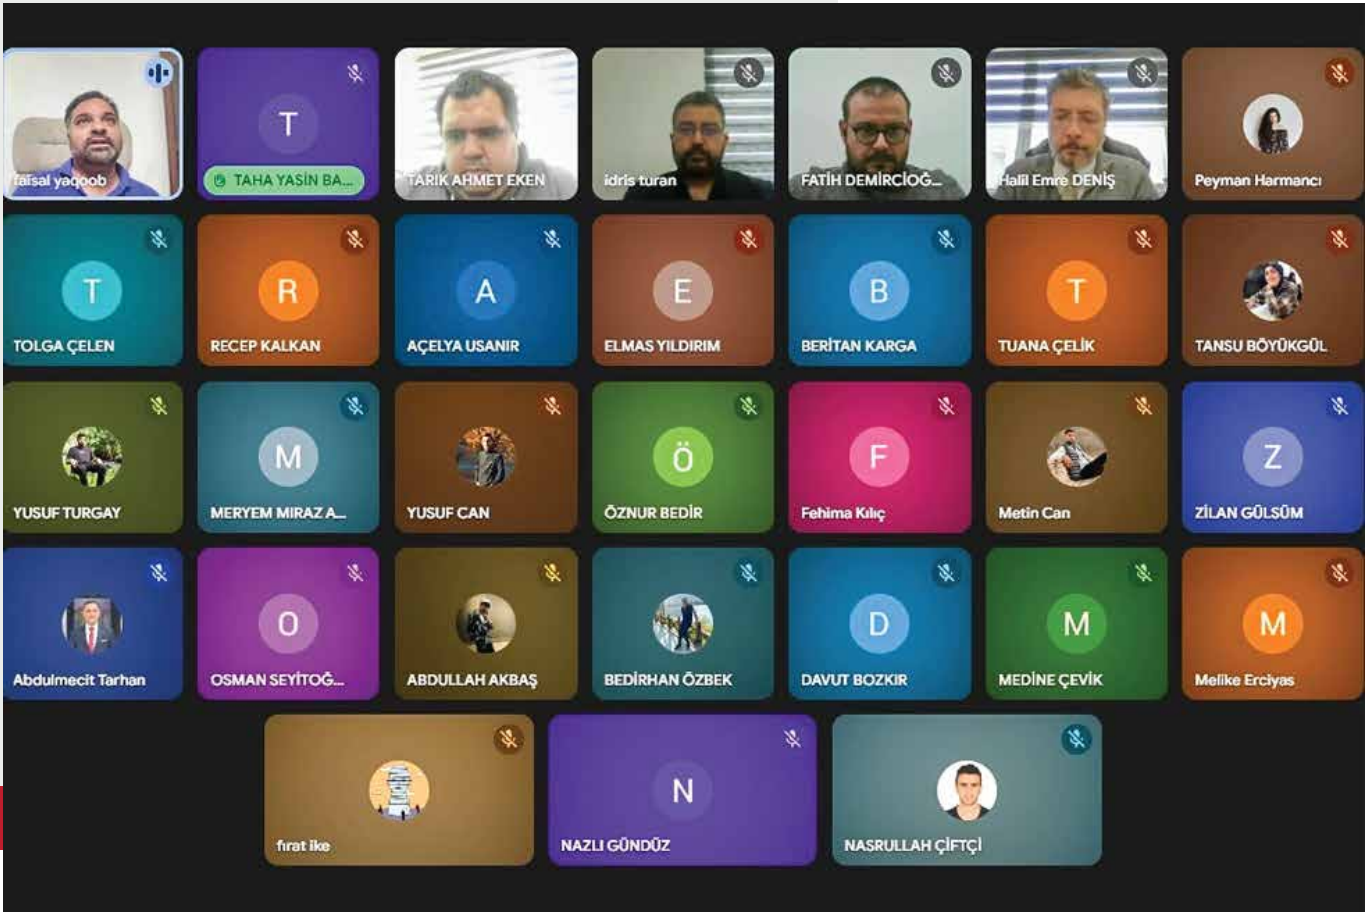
faisal yaqoob
T
TAHA YASİN BA...
TARIK AHMET EKEN
idris turan
FATİH DEMİRCİOĞ...
Halil Emre DENİŞ
Peyman Harmancı

T
TOLGA ÇELEN
R
RECEP KALKAN
A
AÇELYA USANIR
E
ELMAS YILDIRIM
B
BERİTAN KARGA
T
TUANA ÇELİK
TANSU BÖYÜKGÜL

YUSUF TURGAY
M
MERYEM MIRAZ A...
YUSUF CAN
Ö
ÖZNUR BEDİR
F
Fehima Kılıç
Metin Can
Z
ZİLAN GÜLSÜM

Abdulmecit Tarhan
O
OSMAN SEYİTOĞ...
ABDULLAH AKBAŞ
BEDİRHAN ÖZBEK
D
DAVUT BOZKIR
M
MEDİNE ÇEVİK
M
Melike Erciyas

fırat ike
N
NAZLI GÜNDÜZ
NASRULLAH ÇİFTÇİ